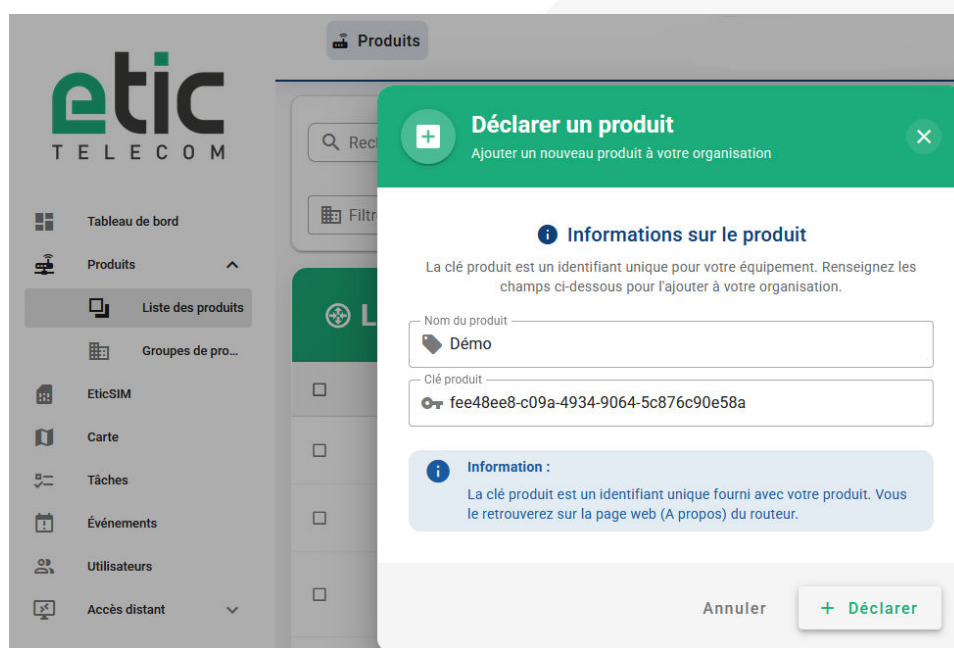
Produits

etic
TELECOM

Tableau de bord
Produits
Liste des produits
Groupes de pro...
EticSIM
Carte
Tâches
Événements
Utilisateurs
Accès distant

Rec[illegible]
Filtr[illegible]
L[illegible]

Déclarer un produit
Ajouter un nouveau produit à votre organisation

Informations sur le produit
La clé produit est un identifiant unique pour votre équipement. Renseignez les champs ci-dessous pour l'ajouter à votre organisation.

Nom du produit
Démo

Clé produit
fee48ee8-c09a-4934-9064-5c876c90e58a

Information :
La clé produit est un identifiant unique fourni avec votre produit. Vous le retrouverez sur la page web (A propos) du routeur.

Annuler
+ Déclarer